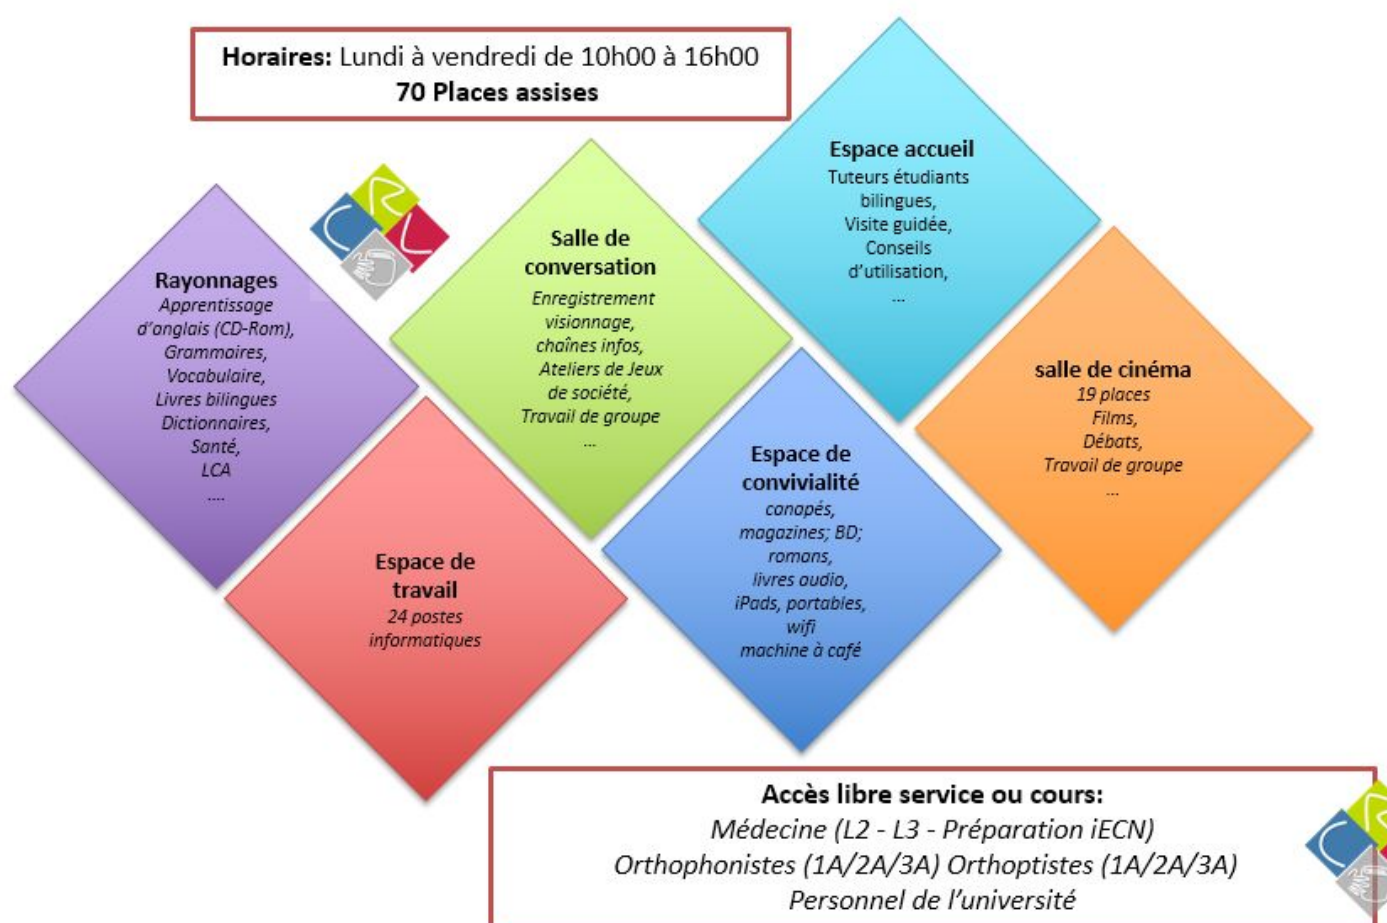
**Horaires:** Lundi à vendredi de 10h00 à 16h00
**70 Places assises**

**Rayonnages**
*Apprentissage d'onglais (CD-Rom), Grammaires, Vocabulaire, Livres bilingues Dictionnaires, Santé, LCA ....*

**Salle de conversation**
*Enregistrement visionnage, chaînes infos, Ateliers de Jeux de société, Travail de groupe ...*

**Espace accueil**
Tuteurs étudiants bilingues, Visite guidée, Conseils d'utilisation, ...

**salle de cinéma**
*19 places Films, Débats, Travail de groupe ...*

**Espace de travail**
*24 postes informatiques*

**Espace de convivialité**
*canapés, magazines; BD; romans, livres audio, iPads, portables, wifi machine à café*

**Accès libre service ou cours:**
*Médecine (L2 - L3 - Préparation iECN)*
*Orthophonistes (1A/2A/3A) Orthoptistes (1A/2A/3A)*
*Personnel de l'université*